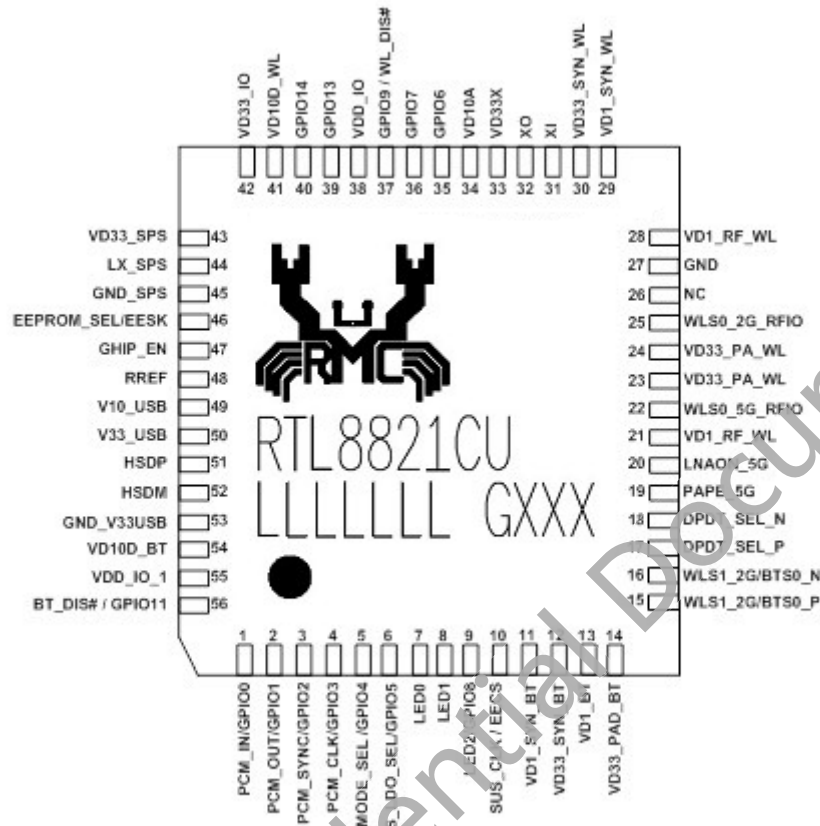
VD33_IO 42
VD10D_WL 41
GPIO14 40
GPIO13 39
VDD_IO 38
GPIO9 / WL_DIS# 37
GPIO7 36
GPIO6 35
VD10A 34
VD33X 33
XO 32
XI 31
VD33_SYN_WL 30
VD1_SYN_WL 29

VD33_SPS 43
LX_SPS 44
GND_SPS 45
EEPROM_SEL/EESK 46
GHIP_EN 47
RREF 48
V10_USB 49
V33_USB 50
HSDP 51
HSDM 52
GND_V33USB 53
VD10D_BT 54
VDD_IO_1 55
BT_DIS# / GPIO11 56

RTL8821CU
LLLLLLL GXXX

28 VD1_RF_WL
27 GND
26 NC
25 WLS0_2G_RFIO
24 VD33_PA_WL
23 VD33_PA_WL
22 WLS0_5G_RFIO
21 VD1_RF_WL
20 LNAO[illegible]_5G
19 PAPE_5G
18 DPDT_SEL_N
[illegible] DPDT_SEL_P
16 WLS1_2G/BTS0_N
15 WLS1_2G/BTS0_P

1 PCM_IN/GPIO0
2 PCM_OUT/GPIO1
3 PCM_SYNC/GPIO2
4 PCM_CLK/GPIO3
5 MODE_SEL/GPIO4
6 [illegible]DO_SEL/GPIO5
7 LED0
8 LED1
9 LED2/GPIO8
10 SUS_CLK / EECS
11 VD1_S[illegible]N_BT
12 VD33_SYN_BT
13 VD1_B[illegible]
14 VD33_PAD_BT

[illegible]ential Docu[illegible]